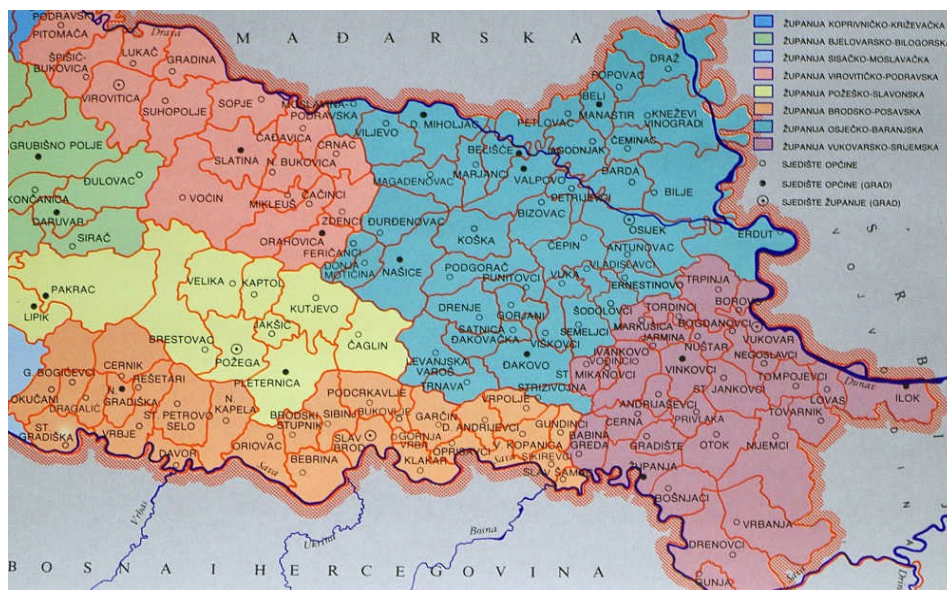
MAĐARSKA

ŽUPANIJA KOPRIVNIČKO-KRIŽEVAČKA
ŽUPANIJA BJELOVARSKO-BILOGORSKA
ŽUPANIJA SISAČKO-MOSLAVAČKA
ŽUPANIJA VIROVITIČKO-PODRAVSKA
ŽUPANIJA POŽEŠKO-SLAVONSKA
ŽUPANIJA BRODSKO-POSAVSKA
ŽUPANIJA OSJEČKO-BARANJSKA
ŽUPANIJA VUKOVARSKO-SRIJEMSKA
SJEDIŠTE OPĆINE
SJEDIŠTE OPĆINE (GRAD)
SJEDIŠTE ŽUPANIJE (GRAD)

PODRAVSKE
PITOMAČA
Drava
ŠPIŠIĆ-BUKOVICA
LUKAČ
GRADINA
VIROVITICA
SUHOPOLJE
SOPJE
MOSLAVINA-PODRAVSKA
ČAĐAVICA
CRNAC
SLATINA
N. BUKOVICA
GRUBIŠNO POLJE
DULOVAC
KONČANICA
DARUVAR
SIRAČ
VOČIN
MIKLEUŠ
ČAČINCI
ZDENCI
ORAHOVICA
FERIČANCI
DONJA MOTIČINA
VILJEVO
D. MIHOLJAC
PETLOVAC
BELI MANASTIR
POPOVAC
DRAŽ
KNEŽEVI VINOGRADI
ČEMINAC
BELIŠĆE
MARIJANCI
VALPOVO
MAGADENOVAC
JAGODNJAK
DARDA
BILJE
PETRIJEVCI
BIZOVAC
ĐURĐENOVAC
KOŠKA
OSIJEK
ERDUT
NAŠICE
ČEPIN
ANTUNOVAC
PODGORAČ
PUNITOVCI
VUKA
VLADISLAVCI
ERNESTINOVO
TRPINJA
BOROVO
PAKRAC
LIPIK
VELIKA
KAPTOL
KUTJEVO
JAKŠIĆ
BRESTOVAC
POŽEGA
ČAGLIN
DRENJE
GORJANI
SATNICA ĐAKOVAČKA
ŠODOLOVCI
SEMELJCI
VIŠKOVCI
TORDINCI
MARKUŠICA
BOGDANOVCI
JARMINA
VODINCI
IVANKOVO
NUŠTAR
VUKOVAR
NEGOSLAVCI
S
R
B
I
J
A
CERNIK
REŠETARI
G. BOGIĆEVCI
N. GRADIŠKA
OKUČANI
DRAGALIĆ
ST. GRADIŠKA
VRBJE
ST. PETROVO SELO
N. KAPELA
PLETERNICA
LEVANJSKA VAROŠ
TRNAVA
ĐAKOVO
STRIZIVOJNA
ST. MIKANOVCI
VINKOVCI
TOMPOJEVCI
ST. JANKOVCI
Dunav
LOVAS
ILOK
PODCRKAVLJE
BRODSKI STUPNIK
SIBINJ
BUKOVLJE
GARČIN
ANDRIJEVCI
VRPOLJE
GUNDINCI
BABINA GREDA
ANDRIJAŠEVCI
CERNA
PRIVLAKA
TOVARNIK
ORIOVAC
DAVOR
SLAV. BROD
GORNJA VRBA
OPRISAVCI
KLAKAR
V. KOPANICA
SIKIREVCI
SLAV. ŠAMAC
GRADIŠTE
OTOK
NIJEMCI
ŽUPANJA
BEBRINA
Sava
BOŠNJACI
VRBANJA
DRENOVCI
GUNJA
Vrbas
Ukrina
Bosna
Drina
BOSNA I HERCEGOVINA